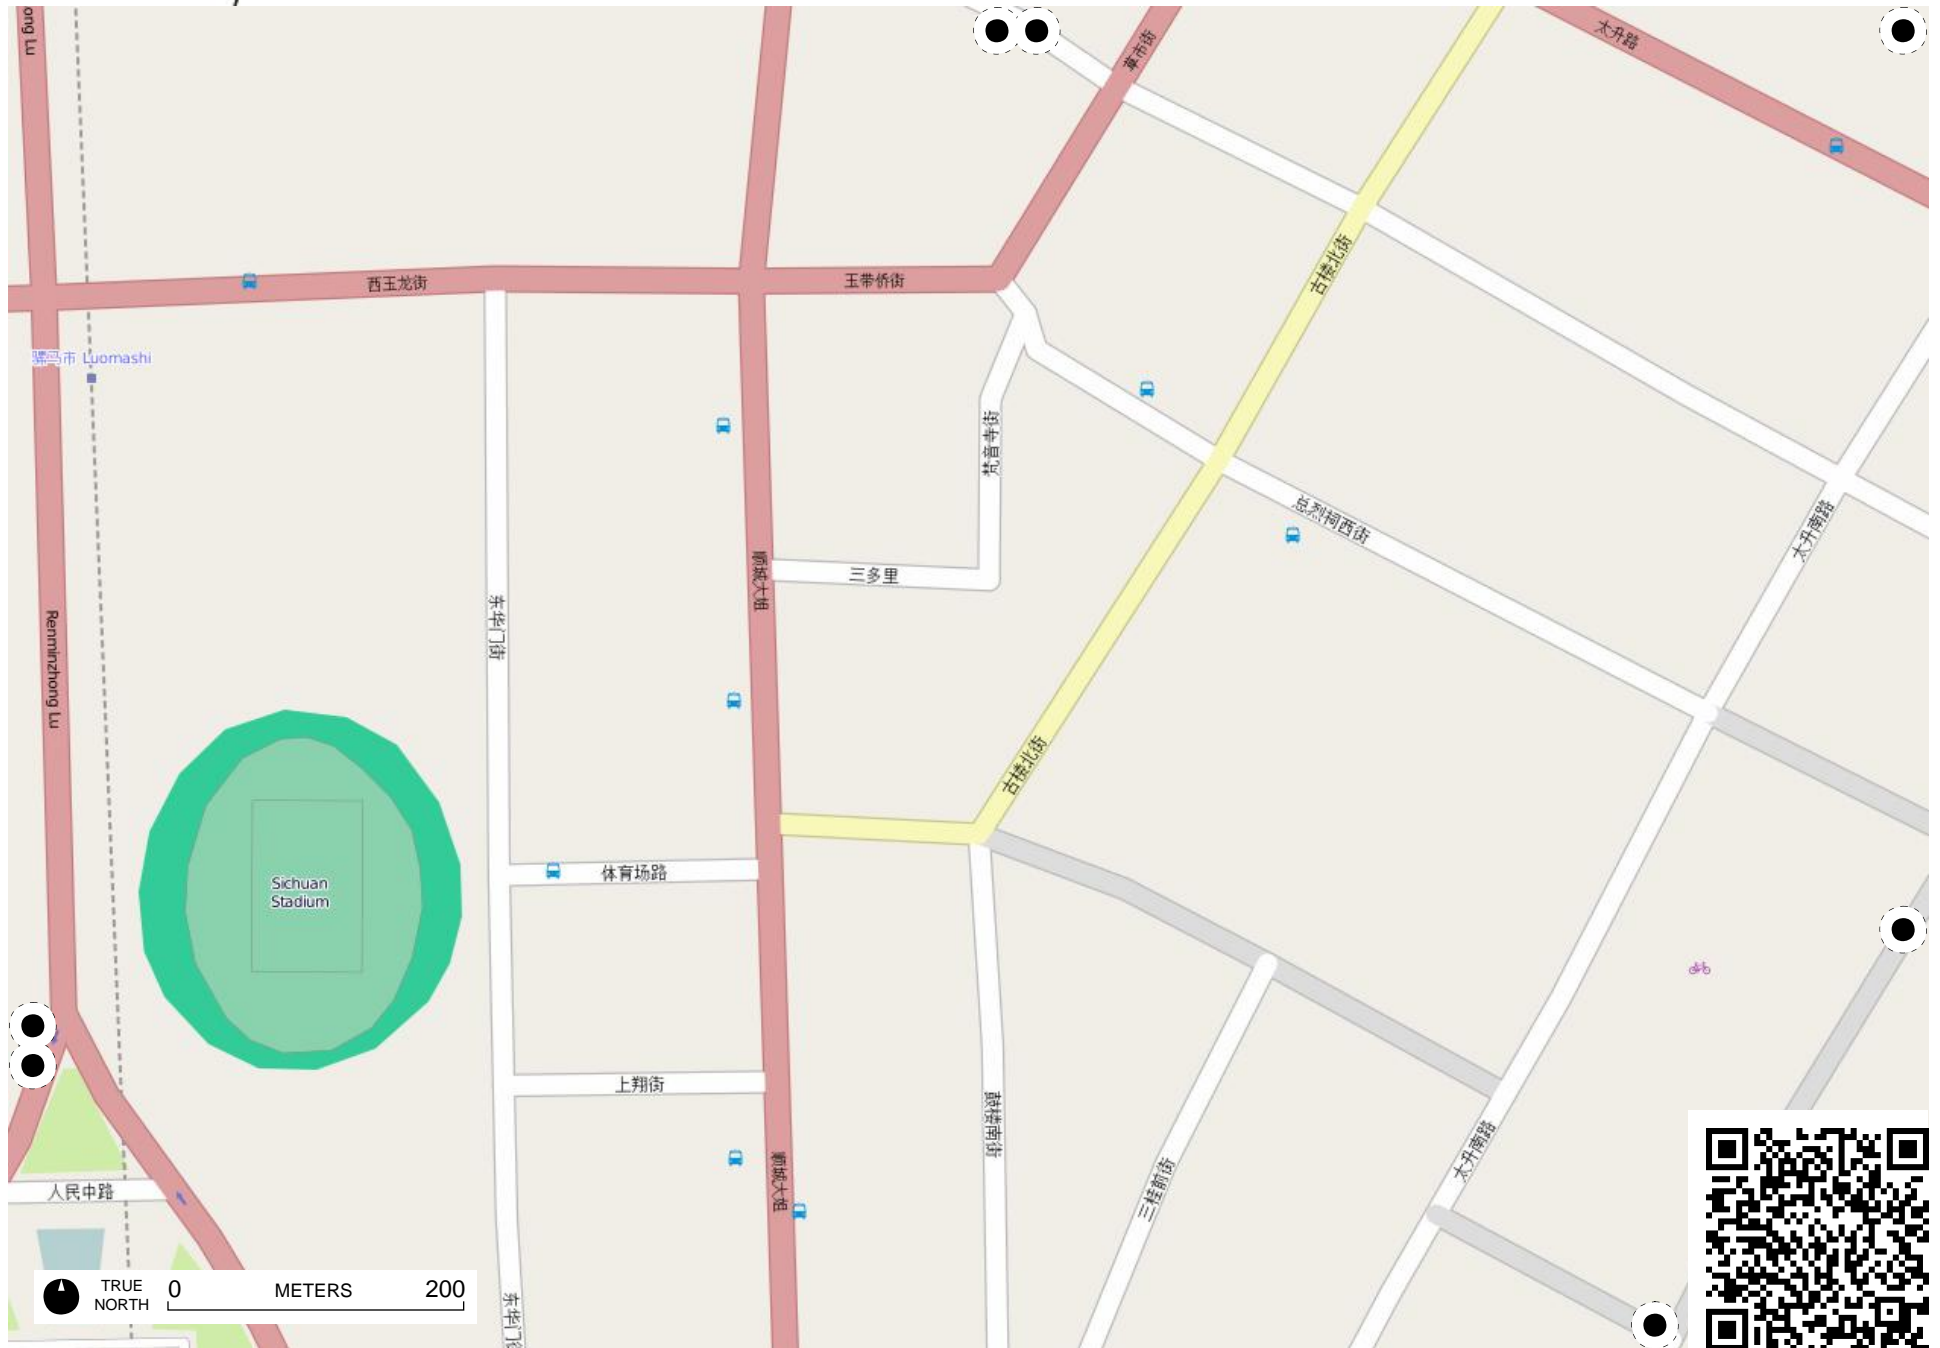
ong Lu

草市街

太升路

西玉龙街

王带桥街

古楼北街

骡马市 Luomashi

梵音寺街

忠烈祠西街

太升南路

三多里

顺城大街

东华门街

Renminzhong Lu

古楼北街

Sichuan Stadium

体育场路

上翔街

鼓楼南街

三桂前街

太升南路

人民中路

顺城大街

东华门

TRUE NORTH

0 METERS 200